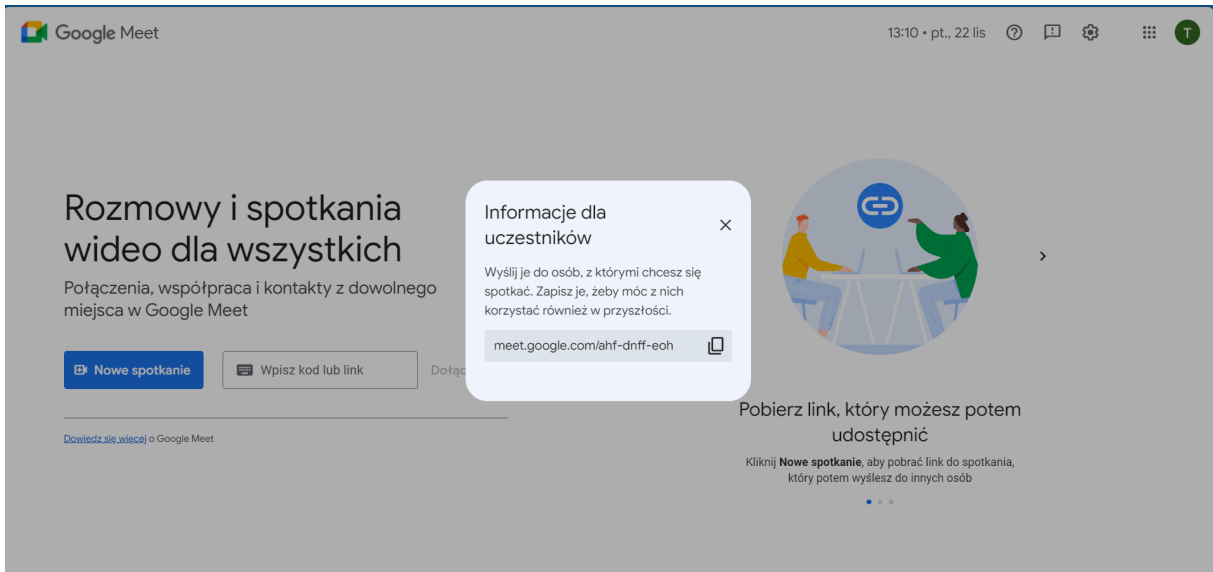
Google Meet

13:10 • pt., 22 lis

T

Rozmowy i spotkania wideo dla wszystkich

Połączenia, współpraca i kontakty z dowolnego miejsca w Google Meet

Nowe spotkanie

Wpisz kod lub link

Dołą

Dowiedz się więcej o Google Meet

Informacje dla uczestników

Wyślij je do osób, z którymi chcesz się spotkać. Zapisz je, żeby móc z nich korzystać również w przyszłości.

meet.google.com/ahf-dnff-eoh

Pobierz link, który możesz potem udostępnić

Kliknij **Nowe spotkanie**, aby pobrać link do spotkania, który potem wyślesz do innych osób